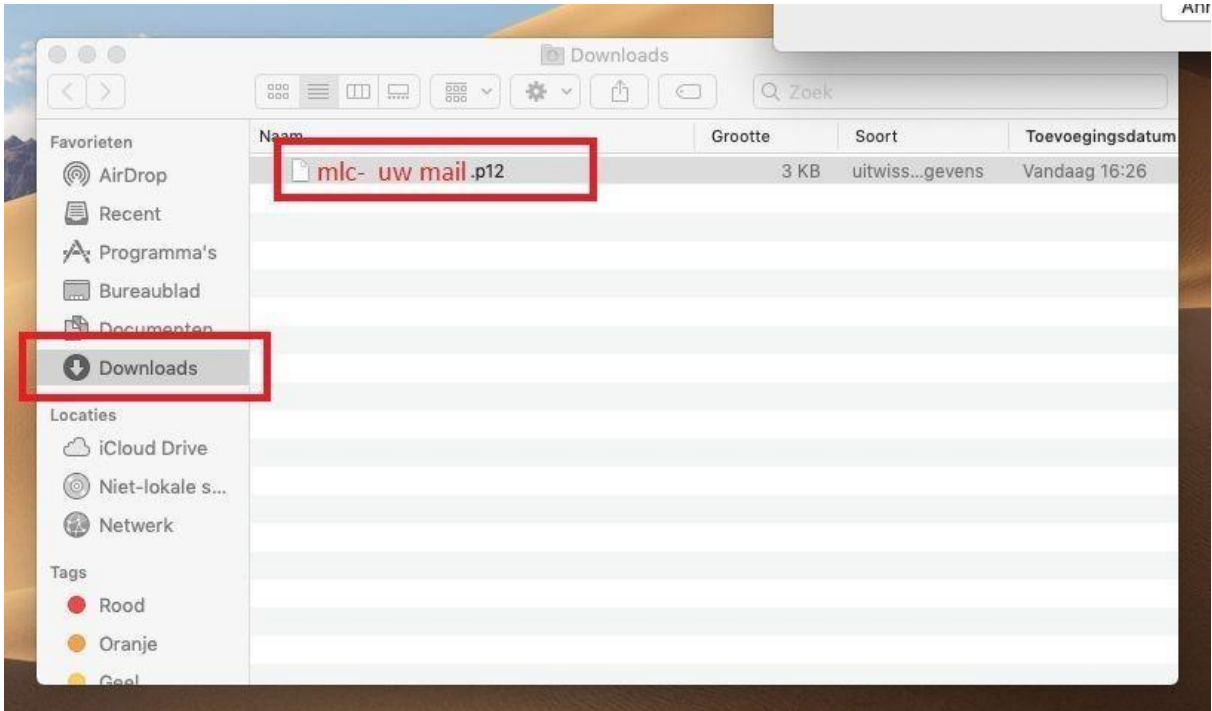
Ann

Downloads

Zoek

Favorieten
AirDrop
Recent
Programma's
Bureaublad
Documenten
Downloads
Locaties
iCloud Drive
Niet-lokale s...
Netwerk
Tags
Rood
Oranje
Geel

| Naam | Grootte | Soort | Toevoegingsdatum |
|---|---|---|---|
| mlc- uw mail.p12 | 3 KB | uitwiss...gevens | Vandaag 16:26 |